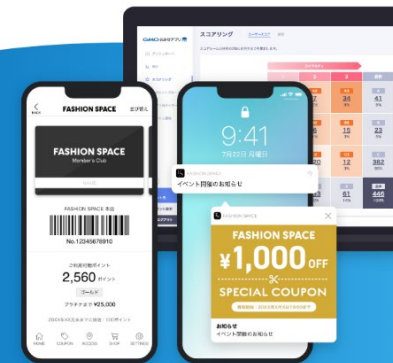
GMO おみせアプリ
スコアリング
FASHION SPACE
FASHION SPACE
Member's Club
FASHION SPACE 本店
No.12345678910
2,560 ポイント
ゴールド
プラチナまで ¥25,000
HOME
COUPON
ACCESS
SHOP
SETTING
9:41
イベント開催のお知らせ
FASHION SPACE
FASHION SPACE
¥1,000 OFF
SPECIAL COUPON
お知らせ
イベント開催のお知らせ
34
41
36
13